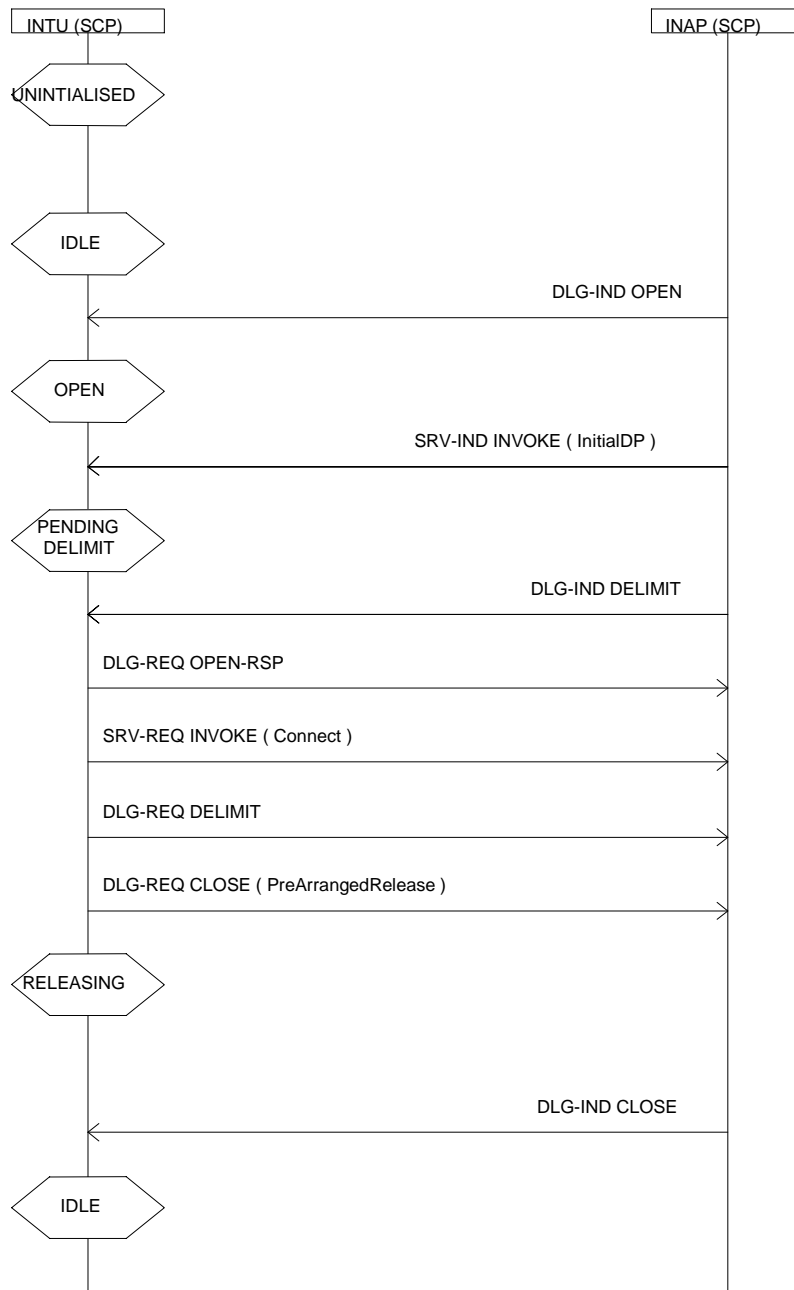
INTU (SCP)

INAP (SCP)

UNINTIALISED

IDLE

DLG-IND OPEN

OPEN

SRV-IND INVOKE ( InitialDP )

PENDING DELIMIT

DLG-IND DELIMIT

DLG-REQ OPEN-RSP

SRV-REQ INVOKE ( Connect )

DLG-REQ DELIMIT

DLG-REQ CLOSE ( PreArrangedRelease )

RELEASING

DLG-IND CLOSE

IDLE